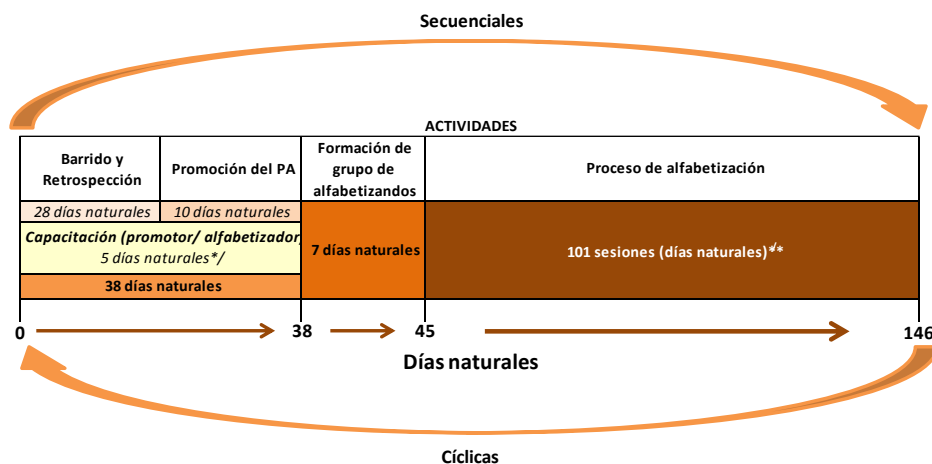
Secuenciales

ACTIVIDADES

| Barrido y Retrospección | Promoción del PA | Formación de grupo de alfabetizandos | Proceso de alfabetización |
|---|---|---|---|
| 28 días naturales | 10 días naturales | 7 días naturales | 101 sesiones (días naturales)*/** |
| Capacitación (promotor/ alfabetizador) 5 días naturales*/ | | | |
| 38 días naturales | | | |

0 38 45 146

Días naturales

Cíclicas